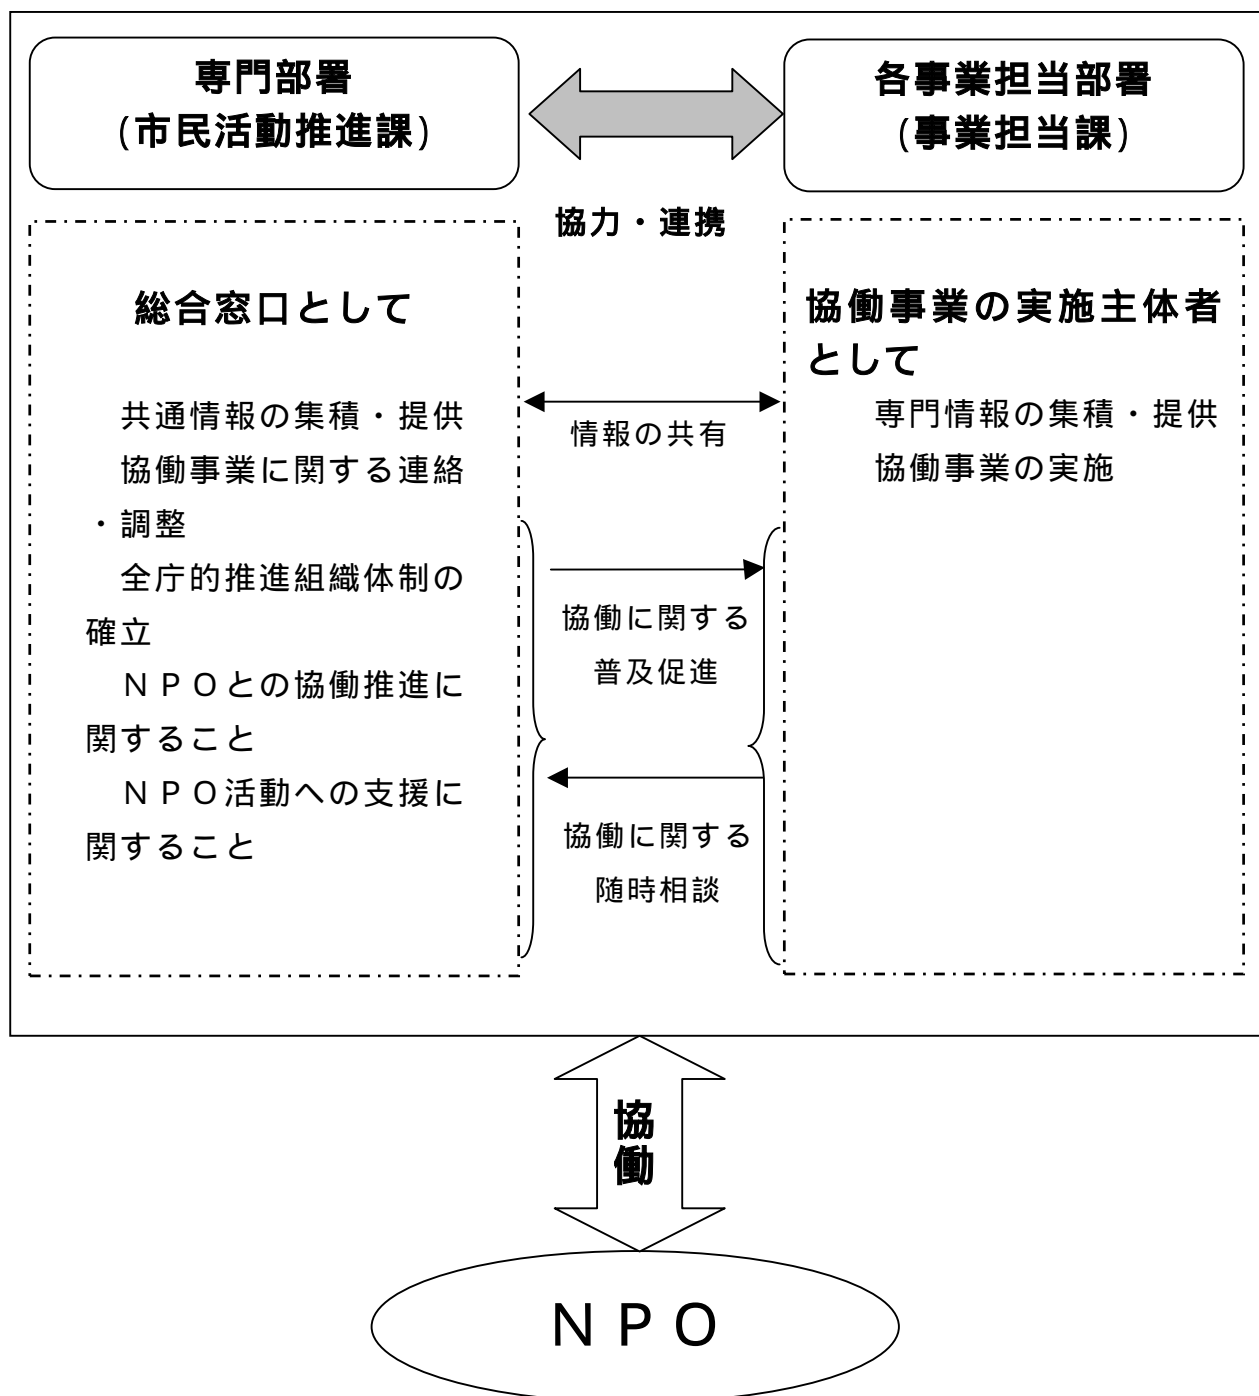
専門部署
(市民活動推進課)

各事業担当部署
(事業担当課)

協力・連携

総合窓口として

共通情報の集積・提供
協働事業に関する連絡・調整
全庁的推進組織体制の確立
NPOとの協働推進に関すること
NPO活動への支援に関すること

情報の共有

協働に関する普及促進

協働に関する随時相談

協働事業の実施主体者として

専門情報の集積・提供
協働事業の実施

協働

NPO